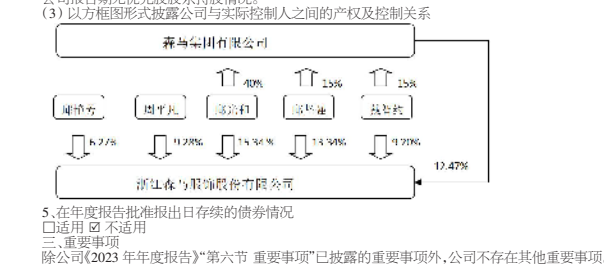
（3）以方框图形式披露公司与实际控制人之间的产权及控制关系

森马集团有限公司

40%

15%

15%

周平凡

周平凡

邱光和

邱坚强

戴智约

6.27%

9.28%

15.34%

13.34%

9.20%

12.47%

浙江森马服饰股份有限公司

5、在年度报告批准报出日存续的债券情况
☐适用 ☑ 不适用
三、重要事项
除公司《2023 年年度报告》"第六节 重要事项"已披露的重要事项外，公司不存在其他重要事项。